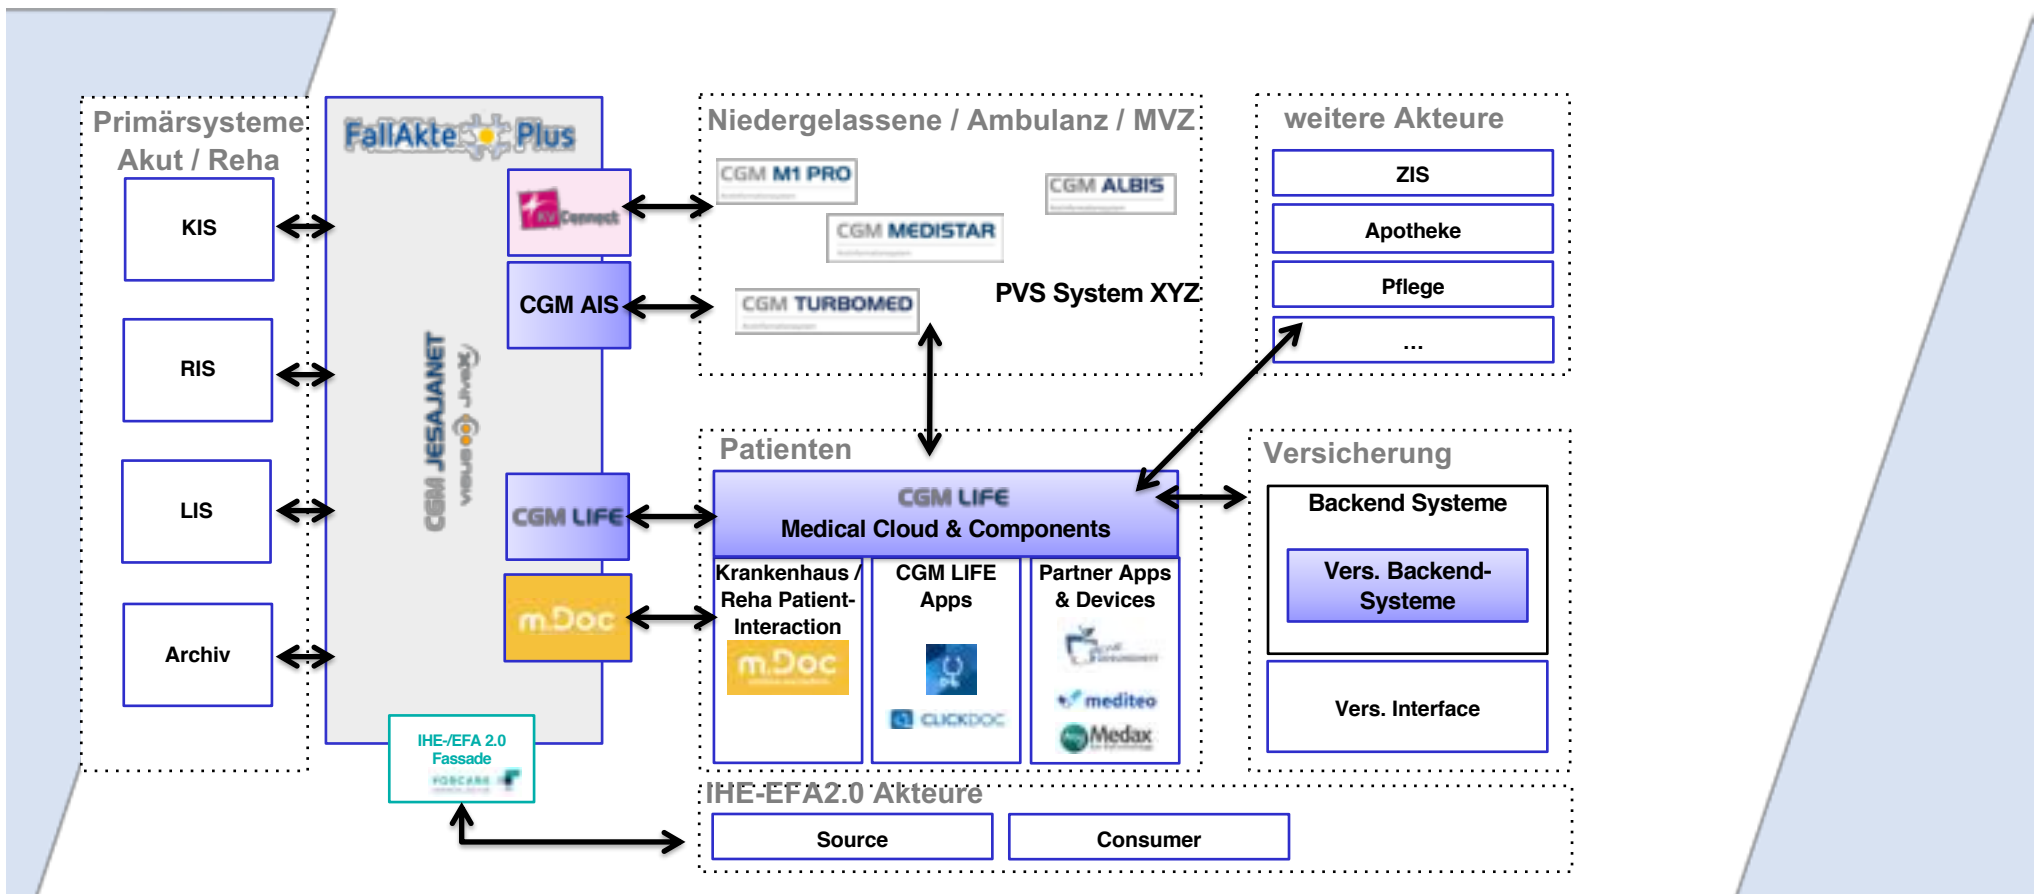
Primärsysteme Akut / Reha

KIS

RIS

LIS

Archiv

FallAkte Plus

KV Connect

CGM AIS

CGM JESAJANET

visus JiveX

CGM LIFE

m.Doc

IHE-/EFA 2.0 Fassade

FORCARE

Niedergelassene / Ambulanz / MVZ

CGM M1 PRO

CGM ALBIS

CGM MEDISTAR

CGM TURBOMED

PVS System XYZ

weitere Akteure

ZIS

Apotheke

Pflege

...

Patienten

CGM LIFE
Medical Cloud & Components

Krankenhaus / Reha Patient-Interaction

m.Doc

CGM LIFE Apps

CLICKDOC

Partner Apps & Devices

mediteo

Medax

Versicherung

Backend Systeme

Vers. Backend-Systeme

Vers. Interface

IHE-EFA2.0 Akteure

Source

Consumer